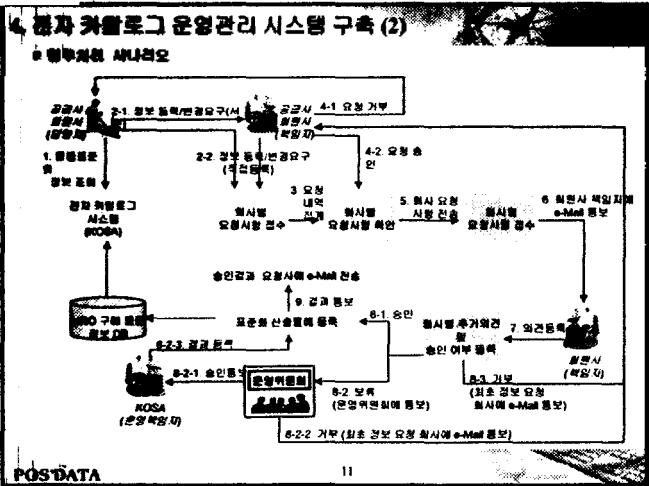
4. 전자 카탈로그 운영관리 시스템 구축 (2)

▪ 업무처리 시나리오

공급사 회원사 (담당자)

2-1. 정보 등록/변경요구(서

4-1 요청 거부

공급사 회원사 (책임자)

1. 품목분류 정보 조회

2-2. 정보 등록/변경요구 (직접등록)

4-2. 요청 승인

3 요청 내역 전개

전자 카탈로그 시스템 (KOSA)

회사별 요청사항 접수

회사별 요청사항 확인

5. 회사 요청 사항 전송

회사별 요청사항 접수

6. 회원사 책임자에게 e-Mail 통보

승인결과 요청사에 e-Mail 전송

9. 결과 통보

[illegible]O 구매 물품 정보 DB

표준화 산출물에 등록

8-1. 승인

회사별 추가의견 및 승인 여부 등록

7. 의견등록

회원사 (책임자)

8-2-3. 결과 등록

8-2-1. 승인통보

운영위원회

KOSA (운영 책임자)

8-2. 보류 (운영위원회에 통보)

8-3. 거부 (최초 정보 요청 회사에 e-Mail 통보)

8-2-2 거부 (최초 정보 요청 회사에 e-Mail 통보)

POSDATA

11